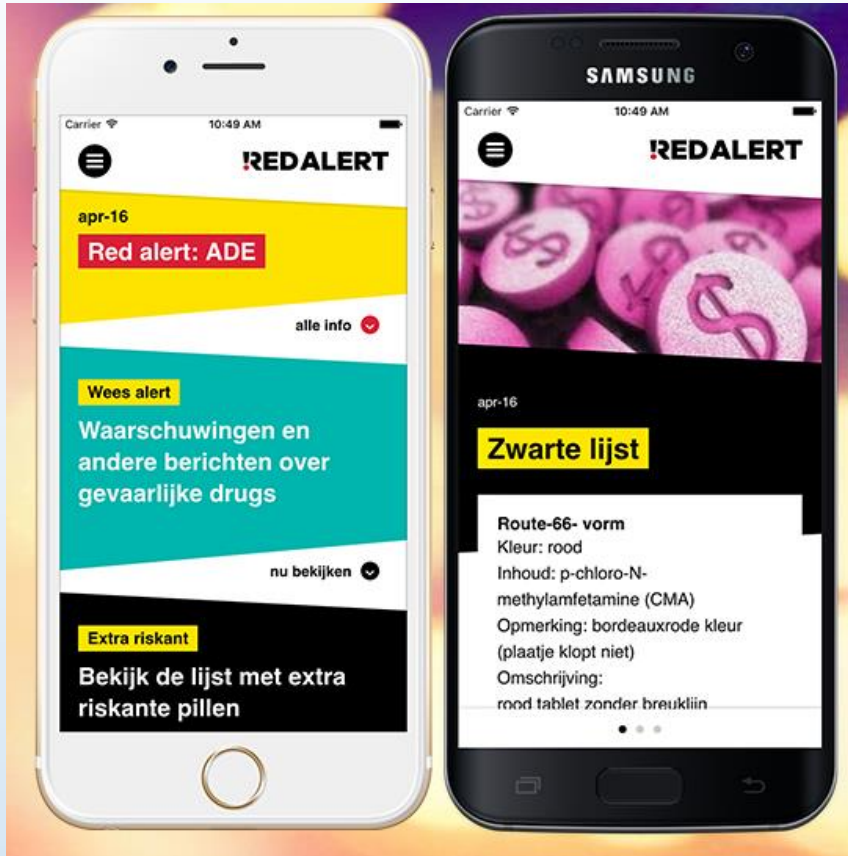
Carrier 10:49 AM

!REDALERT

apr-16

Red alert: ADE

alle info

Wees alert

Waarschuwingen en andere berichten over gevaarlijke drugs

nu bekijken

Extra riskant

Bekijk de lijst met extra riskante pillen

SAMSUNG

Carrier 10:49 AM

!REDALERT

apr-16

Zwarte lijst

Route-66- vorm
Kleur: rood
Inhoud: p-chloro-N-methylamfetamine (CMA)
Opmerking: bordeauxrode kleur (plaatje klopt niet)
Omschrijving:
rood tablet zonder breuklijn